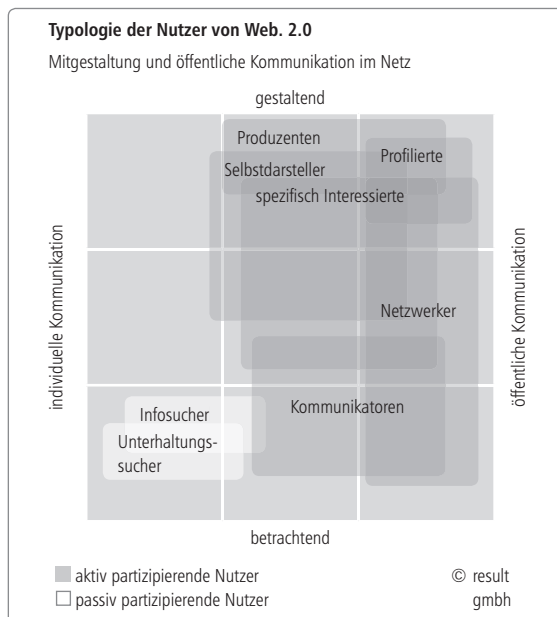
Typologie der Nutzer von Web. 2.0

Mitgestaltung und öffentliche Kommunikation im Netz

gestaltend

individuelle Kommunikation

öffentliche Kommunikation

Produzenten

Profilierte

Selbstdarsteller

spezifisch Interessierte

Netzwerker

Kommunikatoren

Infosucher

Unterhaltungssucher

betrachtend

aktiv partizipierende Nutzer

passiv partizipierende Nutzer

© result gmbh